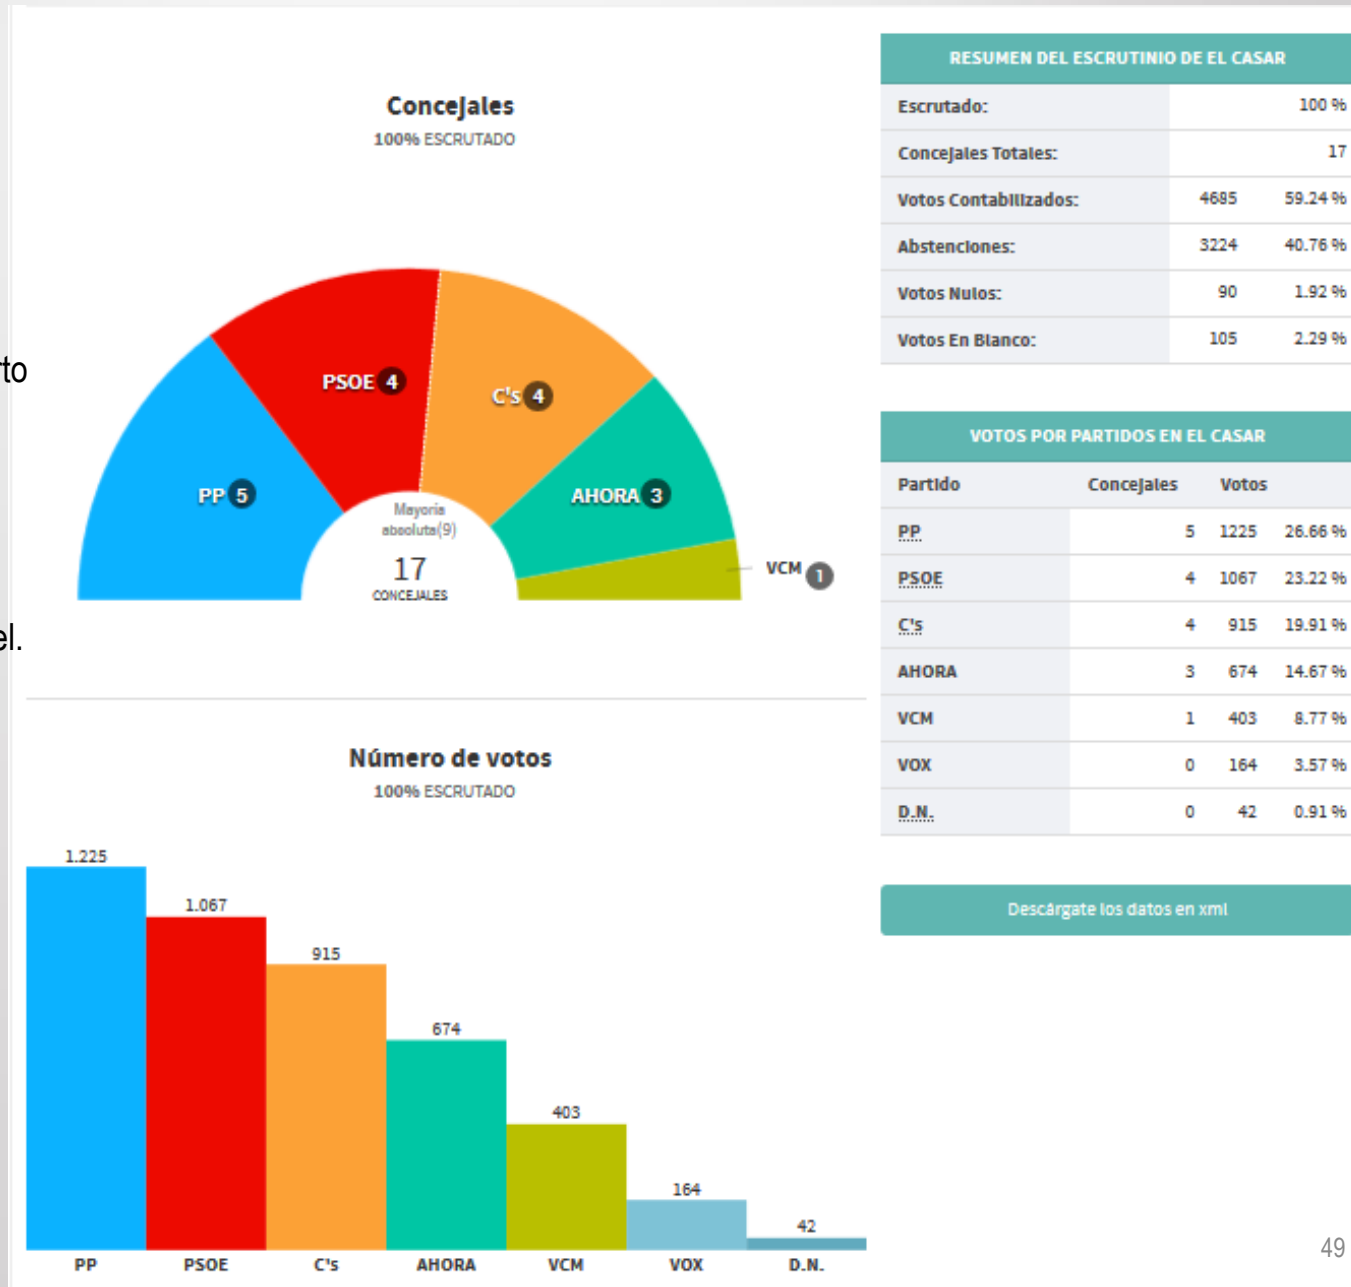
Concejales
100% ESCRUTADO

PSOE 4
C's 4
PP 5
AHORA 3
VCM 1
Mayoría absoluta(9)
17
CONCEJALES

rto

el.

Número de votos
100% ESCRUTADO

1.225
1.067
915
674
403
164
42
PP PSOE C's AHORA VCM VOX D.N.

RESUMEN DEL ESCRUTINIO DE EL CASAR

| | | |
|---|---|---|
| Escrutado: | | 100 % |
| Concejales Totales: | | 17 |
| Votos Contabilizados: | 4685 | 59.24 % |
| Abstenciones: | 3224 | 40.76 % |
| Votos Nulos: | 90 | 1.92 % |
| Votos En Blanco: | 105 | 2.29 % |

VOTOS POR PARTIDOS EN EL CASAR

| Partido | Concejales | Votos | |
|---|---|---|---|
| PP | 5 | 1225 | 26.66 % |
| PSOE | 4 | 1067 | 23.22 % |
| C's | 4 | 915 | 19.91 % |
| AHORA | 3 | 674 | 14.67 % |
| VCM | 1 | 403 | 8.77 % |
| VOX | 0 | 164 | 3.57 % |
| D.N. | 0 | 42 | 0.91 % |

Descárgate los datos en xml

49